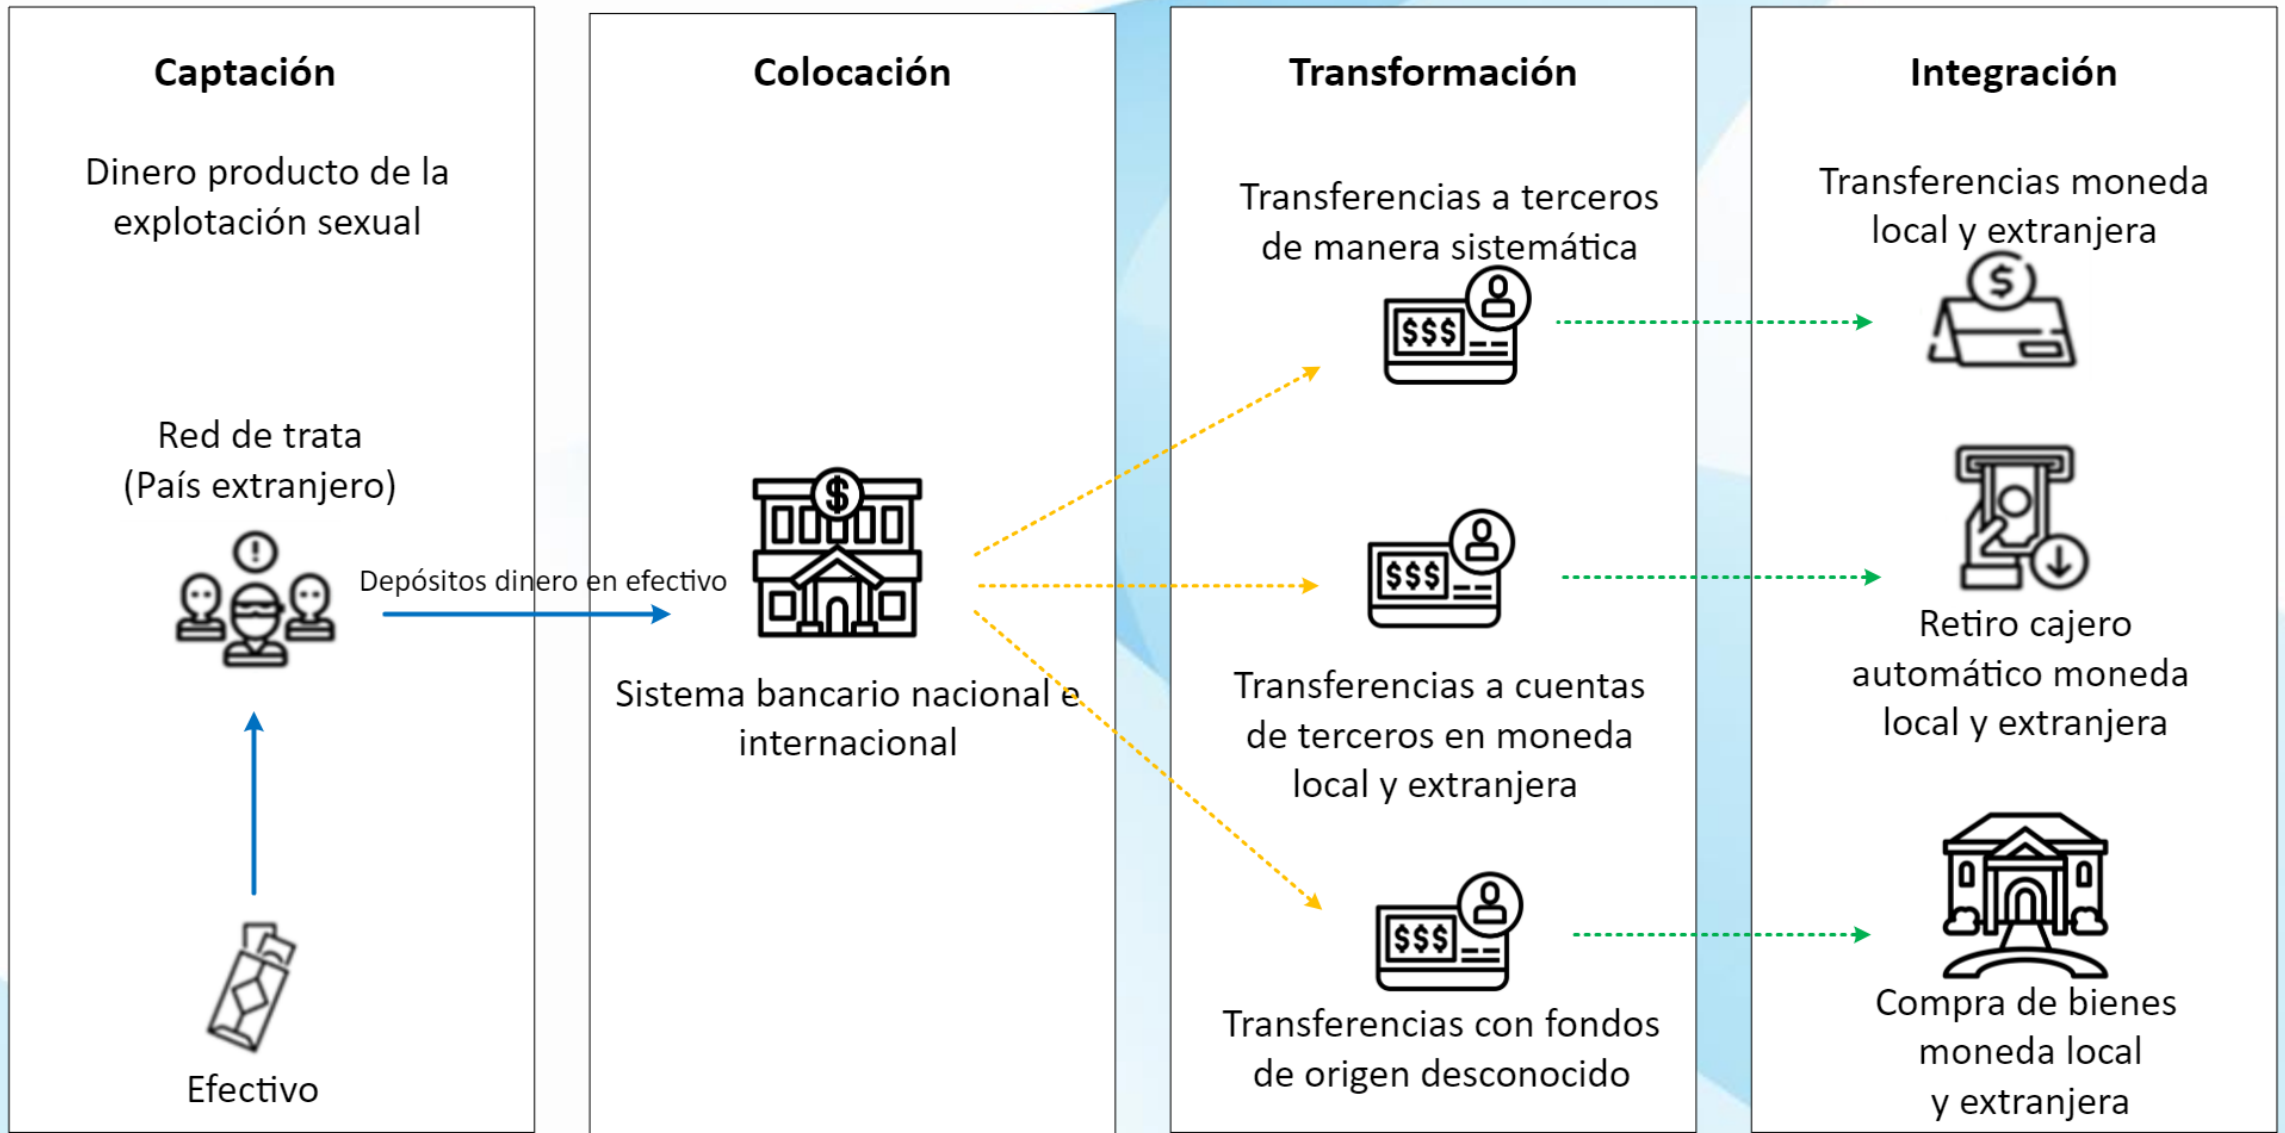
Captación

Dinero producto de la explotación sexual

Red de trata (País extranjero)

Depósitos dinero en efectivo

Efectivo

Colocación

$

Sistema bancario nacional e internacional

Transformación

Transferencias a terceros de manera sistemática

$$$

$$$

Transferencias a cuentas de terceros en moneda local y extranjera

$$$

Transferencias con fondos de origen desconocido

Integración

Transferencias moneda local y extranjera

$

Retiro cajero automático moneda local y extranjera

Compra de bienes moneda local y extranjera